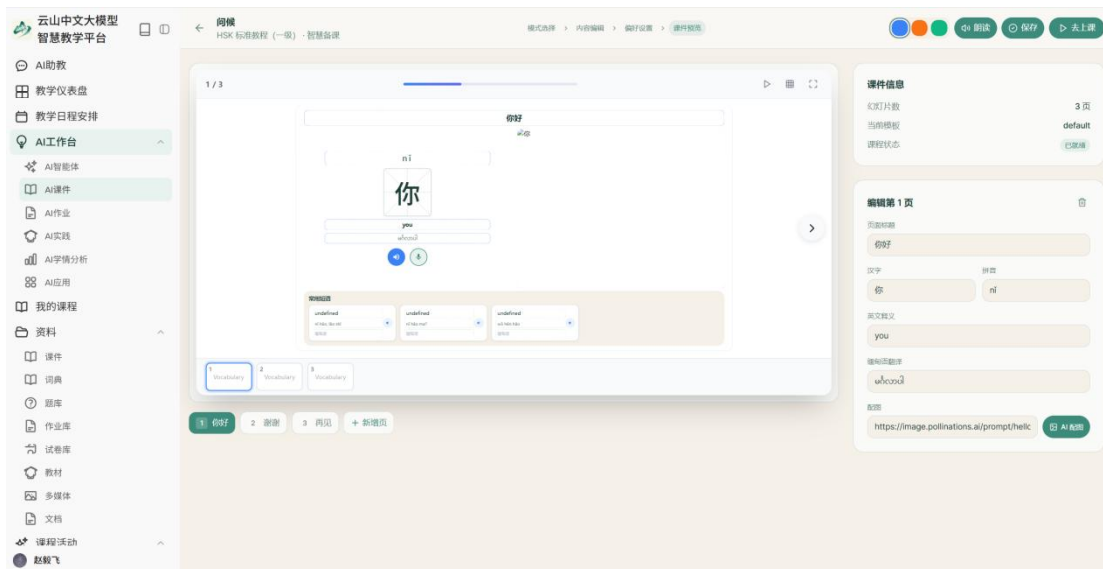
云山中文大模型 智慧教学平台

AI助教
教学仪表盘
教学日程安排
AI工作台
AI智能体
AI课件
AI作业
AI实践
AI学情分析
AI应用
我的课程
资料
课件
词典
题库
作业库
试卷库
教材
多媒体
文档
课程活动
赵毅飞

问候
HSK 标准教程（一级）· 智慧备课

模式选择 > 内容编辑 > 偏好设置 > 课件预览

朗读 保存 去上课

1 / 3

你好

nǐ
你
you
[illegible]

常用短语
undefined
undefined
undefined

1 Vocabulary 2 Vocabulary 3 Vocabulary

1 你好 2 谢谢 3 再见 + 新增页

课件信息
幻灯片数 3 页
当前模板 default
课程状态 已就绪

编辑第 1 页
页面标题
你好
汉字 拼音
你 nǐ
英文释义
you
缅甸语翻译
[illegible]
配图
https://image.pollinations.ai/prompt/hello
AI 配图